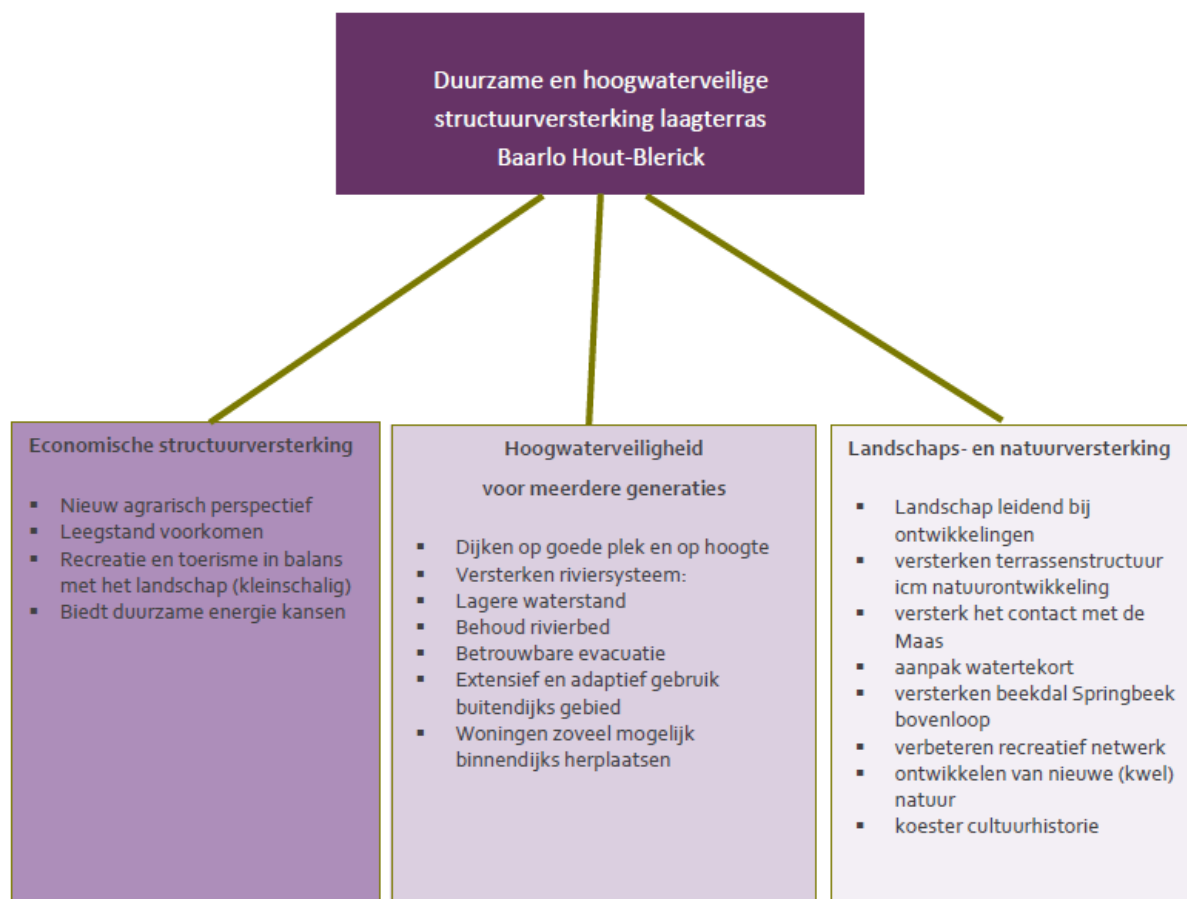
Duurzame en hoogwaterveilige structuurversterking laagterras Baarlo Hout-Blerick

Economische structuurversterking

- Nieuw agrarisch perspectief
- Leegstand voorkomen
- Recreatie en toerisme in balans met het landschap (kleinschalig)
- Biedt duurzame energie kansen

Hoogwaterveiligheid voor meerdere generaties

- Dijken op goede plek en op hoogte
- Versterken riviersysteem:
- Lagere waterstand
- Behoud rivierbed
- Betrouwbare evacuatie
- Extensief en adaptief gebruik buitendijks gebied
- Woningen zoveel mogelijk binnendijks herplaatsen

Landschaps- en natuurversterking

- Landschap leidend bij ontwikkelingen
- versterken terrassenstructuur icm natuurontwikkeling
- versterk het contact met de Maas
- aanpak watertekort
- versterken beekdal Springbeek bovenloop
- verbeteren recreatief netwerk
- ontwikkelen van nieuwe (kwel) natuur
- koester cultuurhistorie